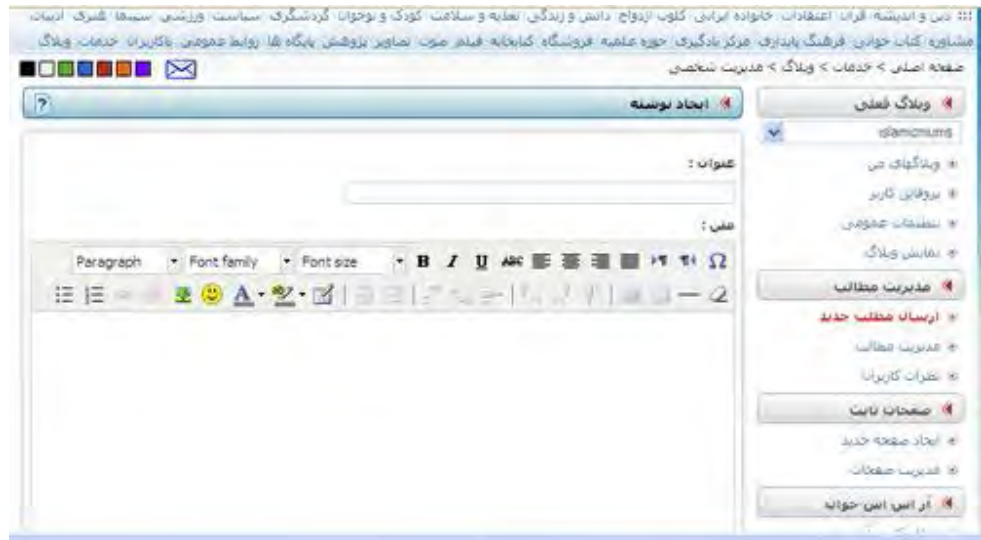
::: دین و اندیشه قرآن اعتقادات خانواده ایرانی کلوب ازدواج دانش و زندگی تغذیه و سلامت کودک و نوجوان گردشگری سیاست ورزشی سینما شرق ادبیات مشاوره کتاب خوانی فرهنگ پایداری مرکز یادگیری حوزه علمیه فروشگاه کتابخانه فیلم صوت تصاویر پژوهش پایگاه ها روابط عمومی یاکاربران خدمات وبلاگ

صفحه اصلی > خدمات > وبلاگ > مدیریت شخصی

وبلاگ فعلی

islamicnuns

وبلاگهای من

پروفایل کاربر

تنظیمات عمومی

نمایش وبلاگ

مدیریت مطالب

ارسال مطلب جدید

مدیریت مطالب

نظرات کاربران

صفحات ثابت

ایجاد صفحه جدید

مدیریت صفحات

آر اس اس خوان

ایجاد نوشته

?

عنوان :

متن :

Paragraph Font family Font size B I U ABC Ω